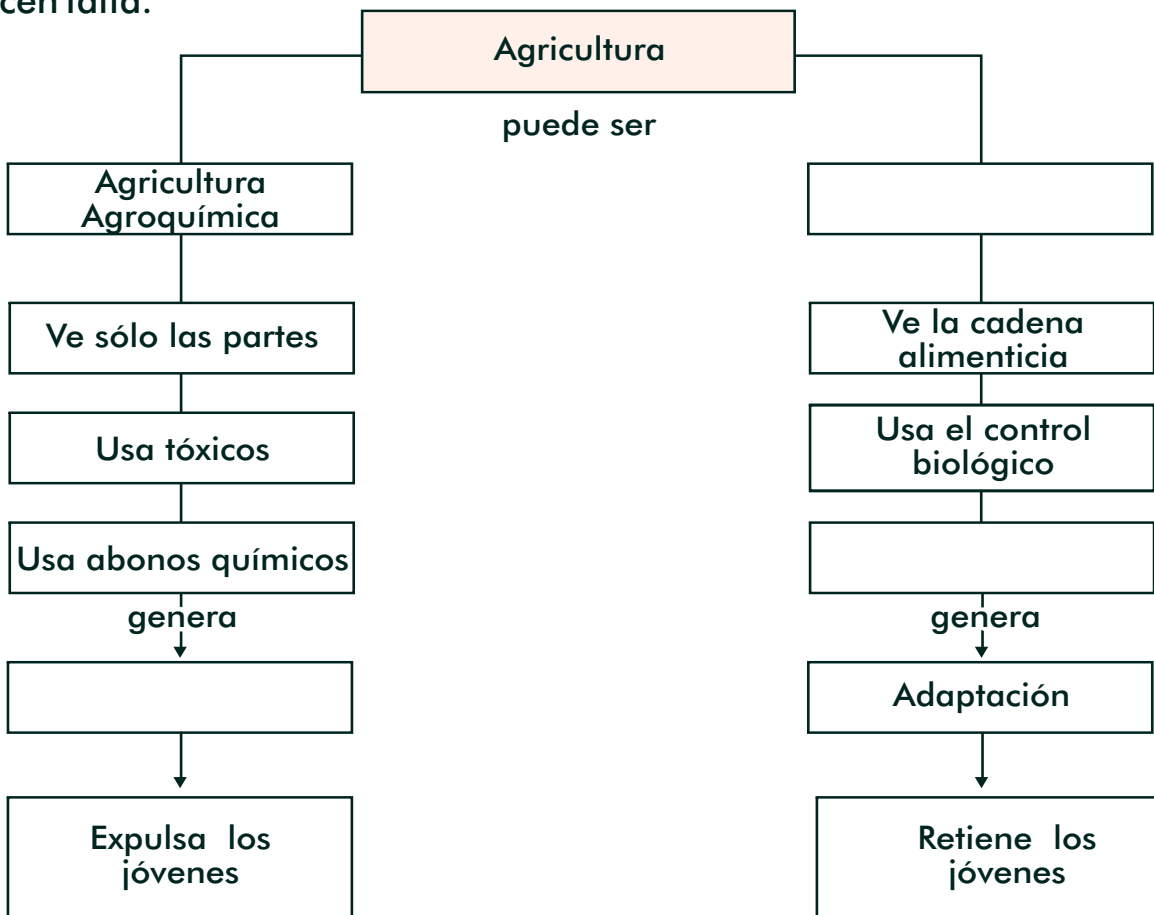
cen falta.

Agricultura

puede ser

Agricultura Agroquímica

Ve sólo las partes

Usa tóxicos

Usa abonos químicos

genera

Expulsa los jóvenes

Ve la cadena alimenticia

Usa el control biológico

genera

Adaptación

Retiene los jóvenes